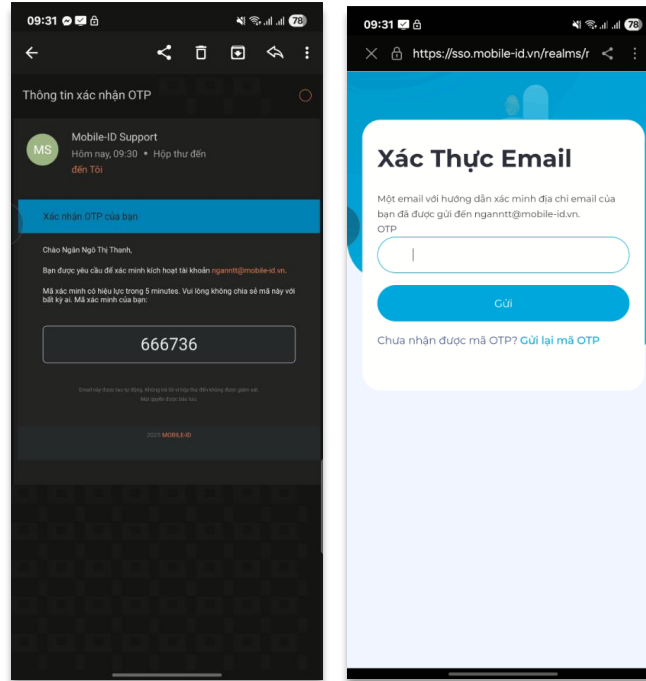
09:31 78

Thông tin xác nhận OTP

MS Mobile-ID Support
Hôm nay, 09:30 • Hộp thư đến
đến Tôi

Xác nhận OTP của bạn

Chào Ngân Ngô Thị Thanh,

Bạn được yêu cầu để xác minh kích hoạt tài khoản nganntt@mobile-id.vn.

Mã xác minh có hiệu lực trong 5 minutes. Vui lòng không chia sẻ mã này với bất kỳ ai. Mã xác minh của bạn:

666736

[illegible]

2025 MOBILE-ID

09:31 78

https://sso.mobile-id.vn/realms/r

Xác Thực Email

Một email với hướng dẫn xác minh địa chỉ email của bạn đã được gửi đến nganntt@mobile-id.vn.

OTP

Gửi

Chưa nhận được mã OTP? Gửi lại mã OTP